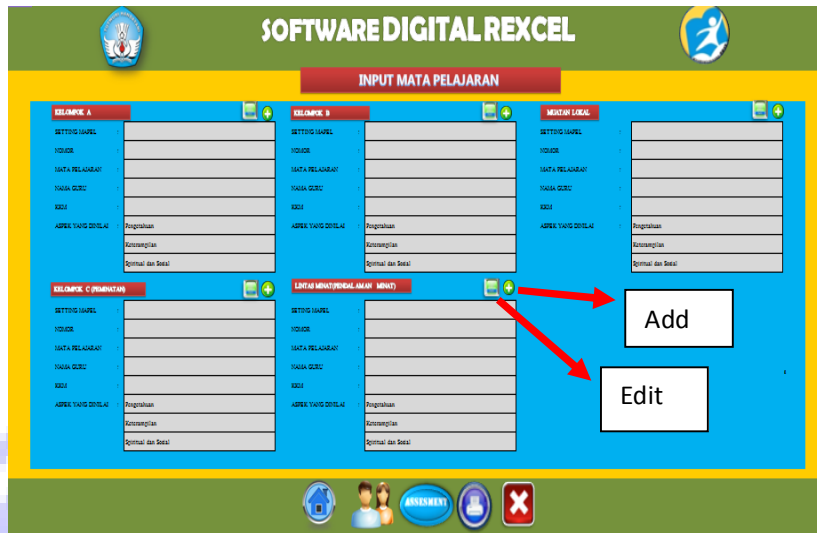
SOFTWARE DIGITAL REXCEL

INPUT MATA PELAJARAN

KELOMPOK A

SETTING MAPEL :
NOMOR :
MATA PELAJARAN :
NAMA GURU :
KKM :
ASPEK YANG DINILAI : Pengetahuan
Keterampilan
Spiritual dan Sosial

KELOMPOK B

SETTING MAPEL :
NOMOR :
MATA PELAJARAN :
NAMA GURU :
KKM :
ASPEK YANG DINILAI : Pengetahuan
Keterampilan
Spiritual dan Sosial

MUATAN LOKAL

SETTING MAPEL :
NOMOR :
MATA PELAJARAN :
NAMA GURU :
KKM :
ASPEK YANG DINILAI : Pengetahuan
Keterampilan
Spiritual dan Sosial

KELOMPOK C (PEMINATAN)

SETTING MAPEL :
NOMOR :
MATA PELAJARAN :
NAMA GURU :
KKM :
ASPEK YANG DINILAI : Pengetahuan
Keterampilan
Spiritual dan Sosial

LINTAS MINAT(PENDALAMAN MINAT)

SETTING MAPEL :
NOMOR :
MATA PELAJARAN :
NAMA GURU :
KKM :
ASPEK YANG DINILAI : Pengetahuan
Keterampilan
Spiritual dan Sosial

Add

Edit

ASSESMENT